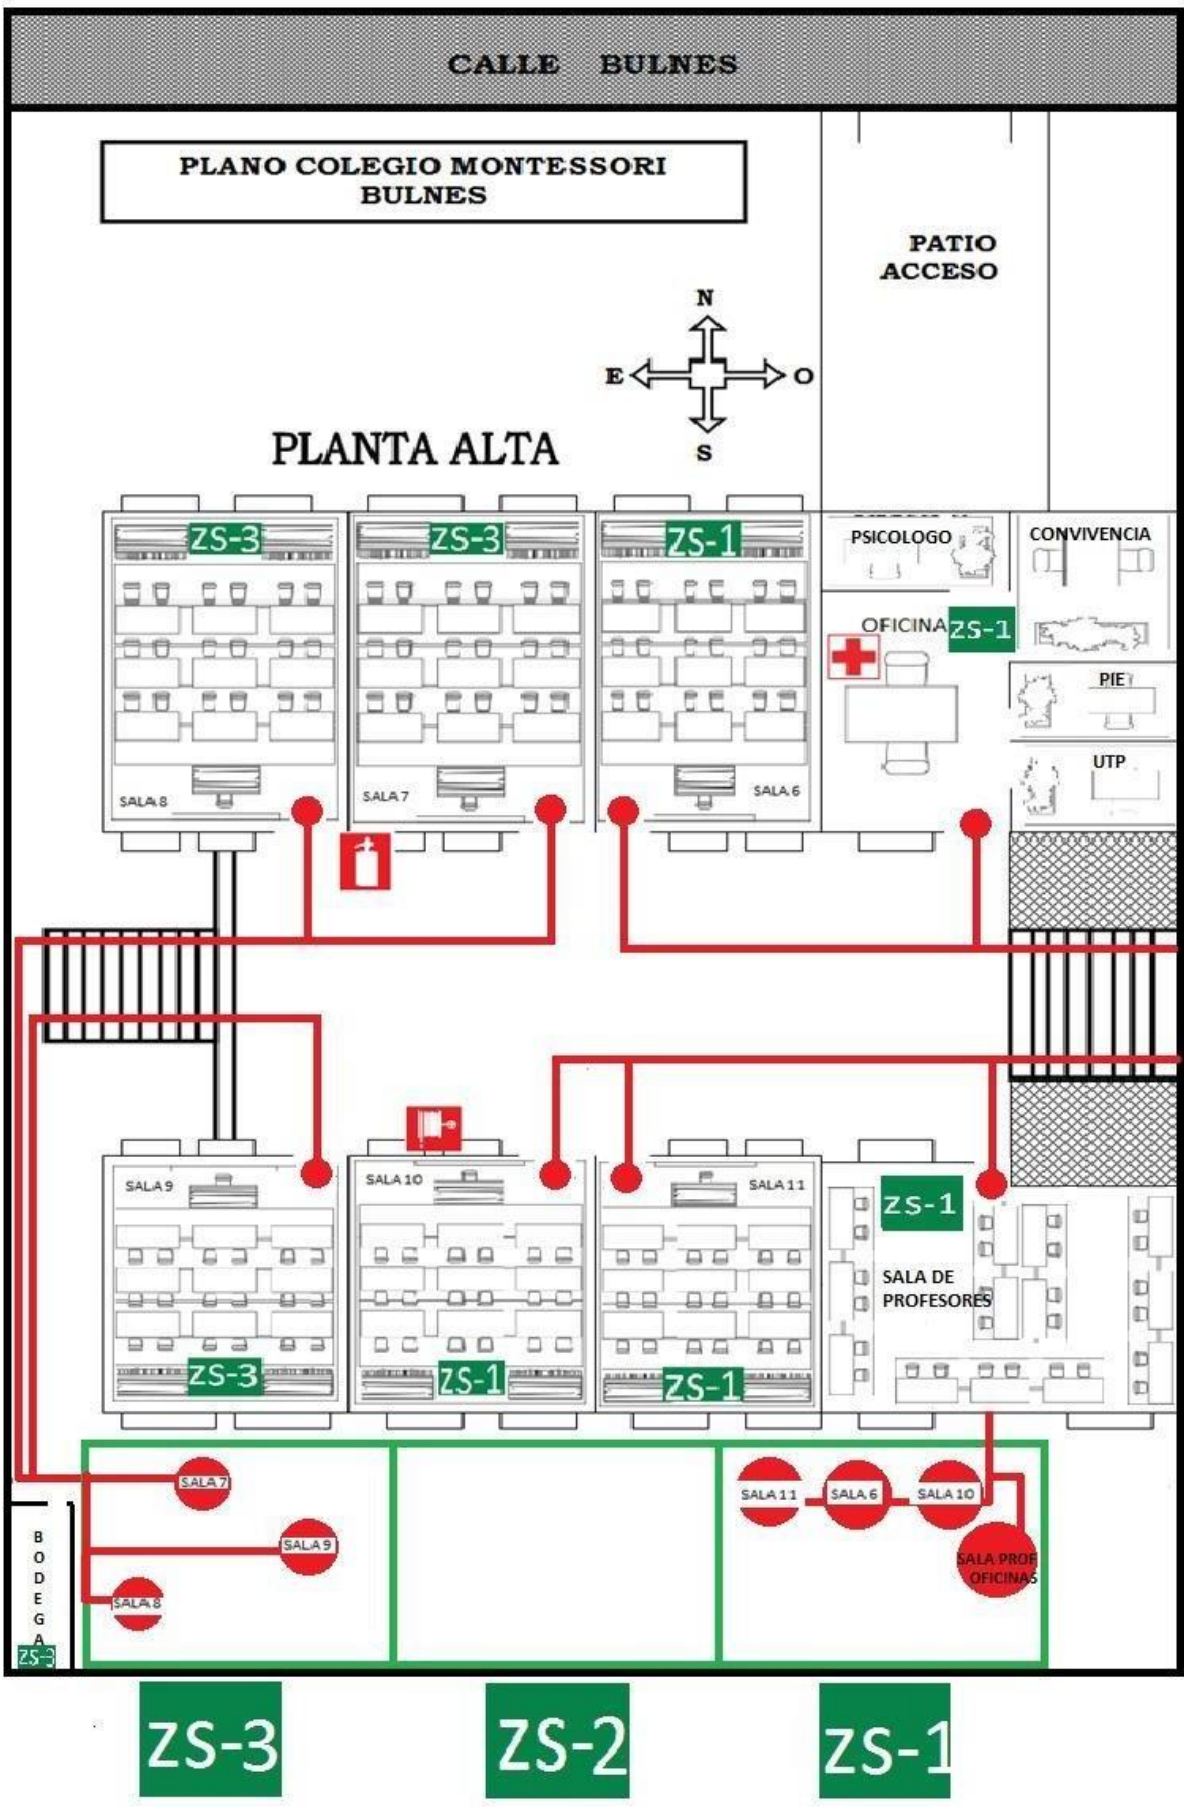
CALLE BULNES

PLANO COLEGIO MONTESSORI BULNES

PATIO ACCESO

N
E
O
S

PLANTA ALTA

ZS-3
ZS-3
ZS-1
PSICOLOGO
CONVIVENCIA
OFICINA
ZS-1
PIE
UTP
SALA 8
SALA 7
SALA 6

SALA 9
SALA 10
SALA 11
ZS-1
SALA DE PROFESORES
ZS-3
ZS-1
ZS-1

SALA 7
SALA 9
SALA 8
SALA 11
SALA 6
SALA 10
SALA PROF OFICINAS

BODEGA
ZS-3

ZS-3
ZS-2
ZS-1